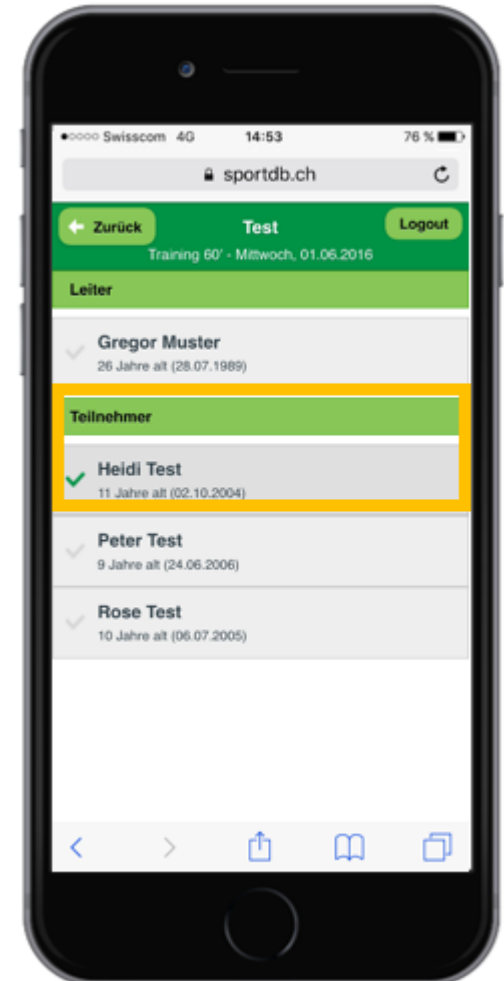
●○○○○ Swisscom 4G 14:53 76 %

sportdb.ch

Zurück

Test

Logout

Training 60' - Mittwoch, 01.06.2016

Leiter

Gregor Muster
26 Jahre alt (28.07.1989)

Teilnehmer

Heidi Test
11 Jahre alt (02.10.2004)

Peter Test
9 Jahre alt (24.06.2006)

Rose Test
10 Jahre alt (06.07.2005)